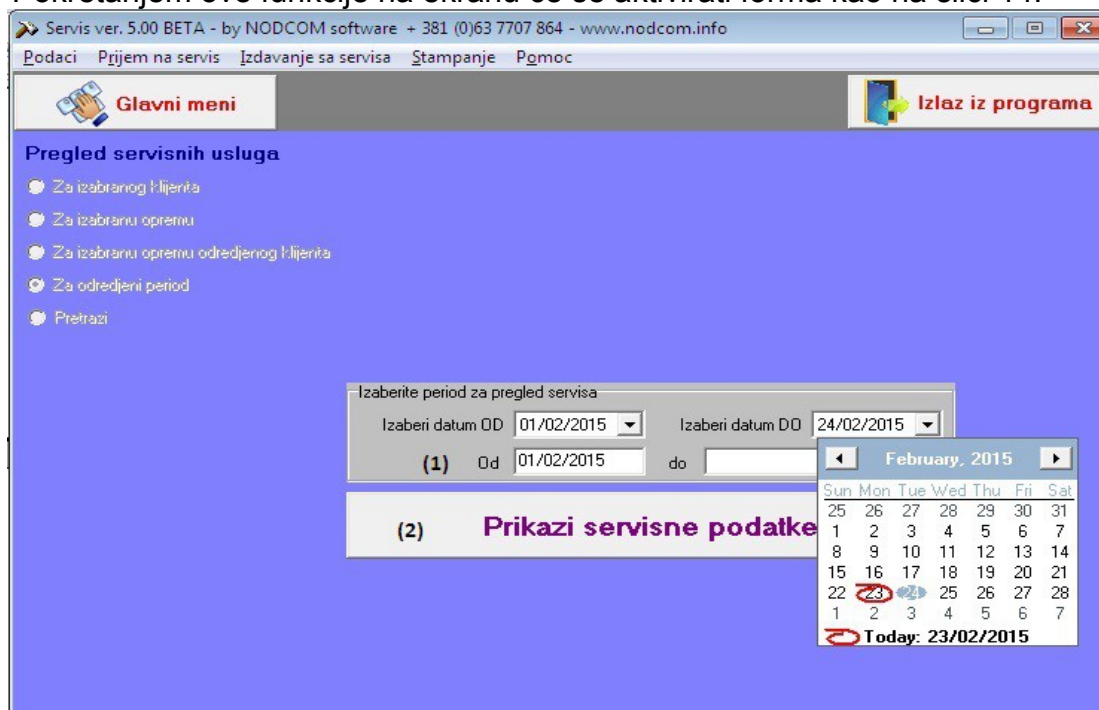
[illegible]

Servis ver. 5.00 BETA - by NODCOM software + 381 (0)63 7707 864 - www.nodcom.info

Podaci Prijem na servis Izdavanje sa servisa Stampanje Pomoc

Glavni meni

Izlaz iz programa

Pregled servisnih usluga

Za izabranog klijenta

Za izabranu opremu

Za izabranu opremu odredjenog klijenta

Za odredjeni period

Pretrazi

Izaberite period za pregled servisa

Izaberi datum OD 01/02/2015

Izaberi datum DO 24/02/2015

(1) Od 01/02/2015 do

(2) Prikazi servisne podatke

February, 2015

| Sun | Mon | Tue | Wed | Thu | Fri | Sat |
|---|---|---|---|---|---|---|
| 25 | 26 | 27 | 28 | 29 | 30 | 31 |
| 1 | 2 | 3 | 4 | 5 | 6 | 7 |
| 8 | 9 | 10 | 11 | 12 | 13 | 14 |
| 15 | 16 | 17 | 18 | 19 | 20 | 21 |
| 22 | 23 | 24 | 25 | 26 | 27 | 28 |
| 1 | 2 | 3 | 4 | 5 | 6 | 7 |

Today: 23/02/2015